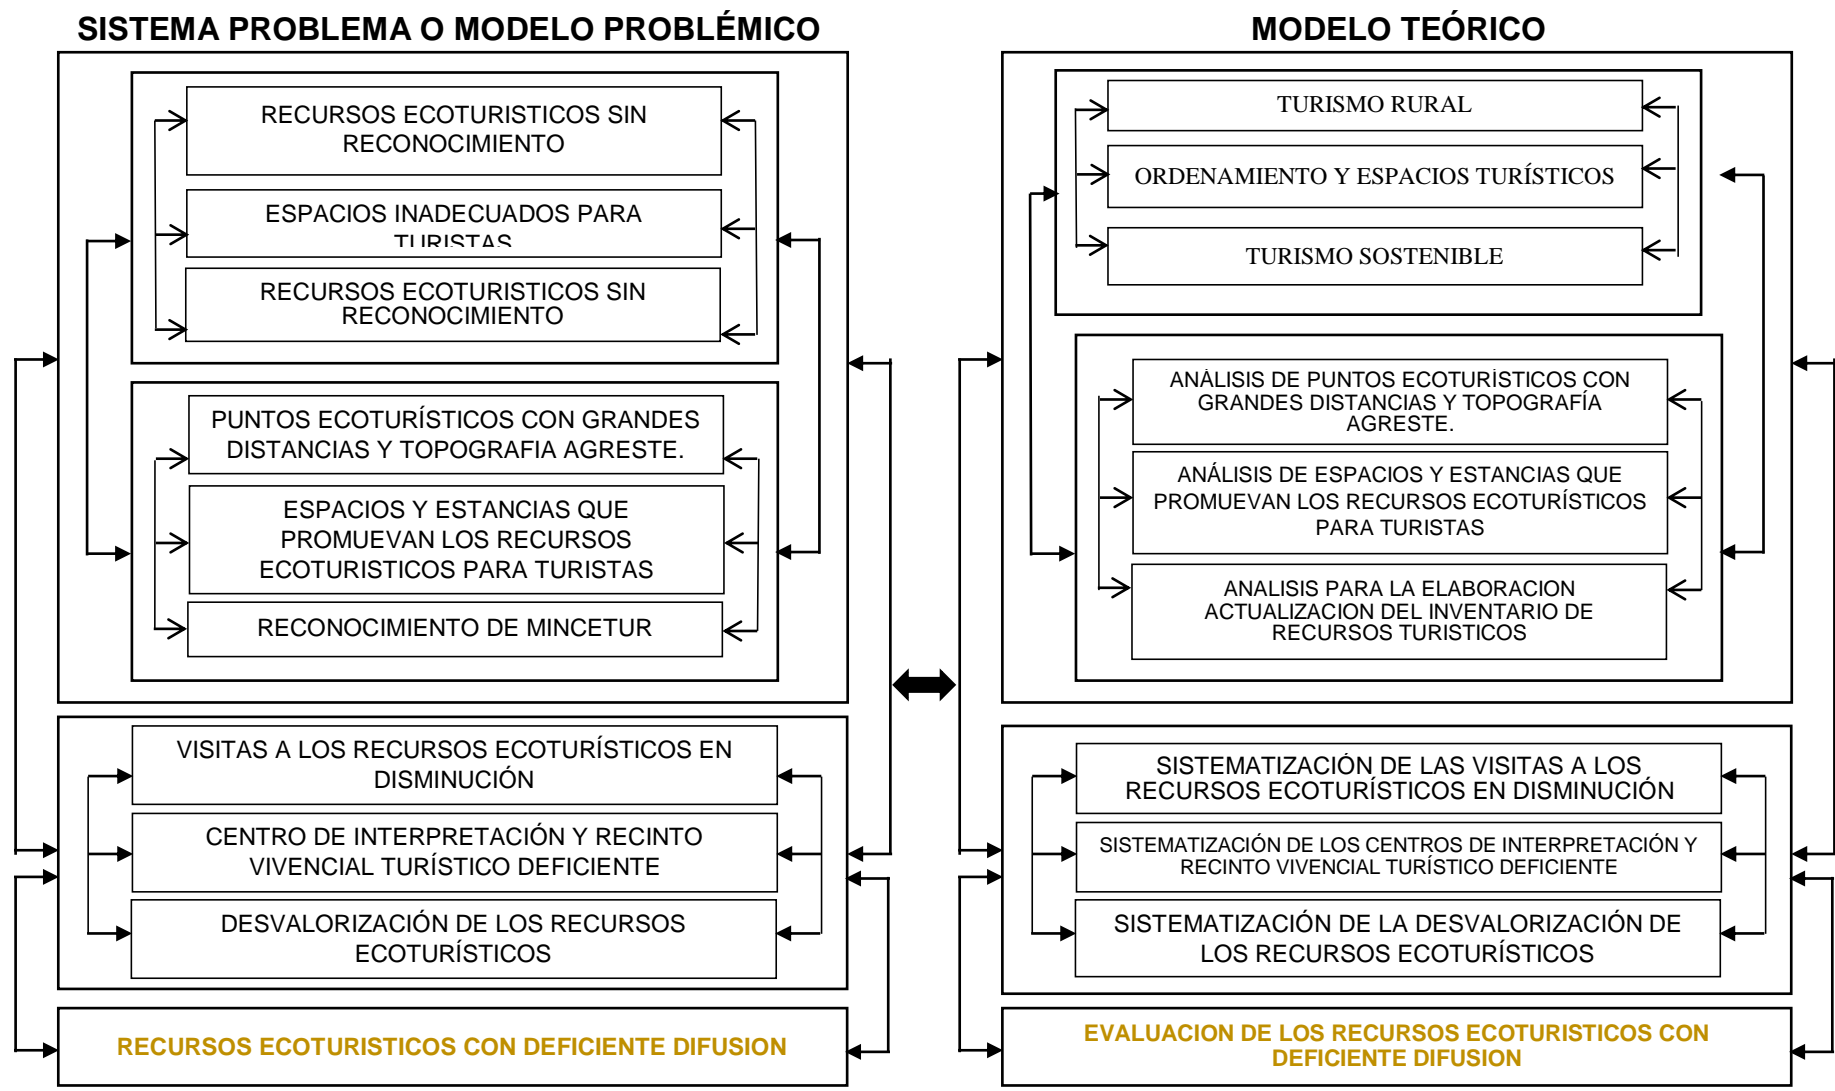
SISTEMA PROBLEMA O MODELO PROBLÉMICO

RECURSOS ECOTURISTICOS SIN RECONOCIMIENTO

ESPACIOS INADECUADOS PARA TURISTAS

RECURSOS ECOTURISTICOS SIN RECONOCIMIENTO

PUNTOS ECOTURÍSTICOS CON GRANDES DISTANCIAS Y TOPOGRAFIA AGRESTE.

ESPACIOS Y ESTANCIAS QUE PROMUEVAN LOS RECURSOS ECOTURISTICOS PARA TURISTAS

RECONOCIMIENTO DE MINCETUR

VISITAS A LOS RECURSOS ECOTURÍSTICOS EN DISMINUCIÓN

CENTRO DE INTERPRETACIÓN Y RECINTO VIVENCIAL TURÍSTICO DEFICIENTE

DESVALORIZACIÓN DE LOS RECURSOS ECOTURÍSTICOS

RECURSOS ECOTURISTICOS CON DEFICIENTE DIFUSION

MODELO TEÓRICO

TURISMO RURAL

ORDENAMIENTO Y ESPACIOS TURÍSTICOS

TURISMO SOSTENIBLE

ANÁLISIS DE PUNTOS ECOTURÍSTICOS CON GRANDES DISTANCIAS Y TOPOGRAFÍA AGRESTE.

ANÁLISIS DE ESPACIOS Y ESTANCIAS QUE PROMUEVAN LOS RECURSOS ECOTURÍSTICOS PARA TURISTAS

ANALISIS PARA LA ELABORACION ACTUALIZACION DEL INVENTARIO DE RECURSOS TURISTICOS

SISTEMATIZACIÓN DE LAS VISITAS A LOS RECURSOS ECOTURÍSTICOS EN DISMINUCIÓN

SISTEMATIZACIÓN DE LOS CENTROS DE INTERPRETACIÓN Y RECINTO VIVENCIAL TURÍSTICO DEFICIENTE

SISTEMATIZACIÓN DE LA DESVALORIZACIÓN DE LOS RECURSOS ECOTURÍSTICOS

EVALUACION DE LOS RECURSOS ECOTURISTICOS CON DEFICIENTE DIFUSION